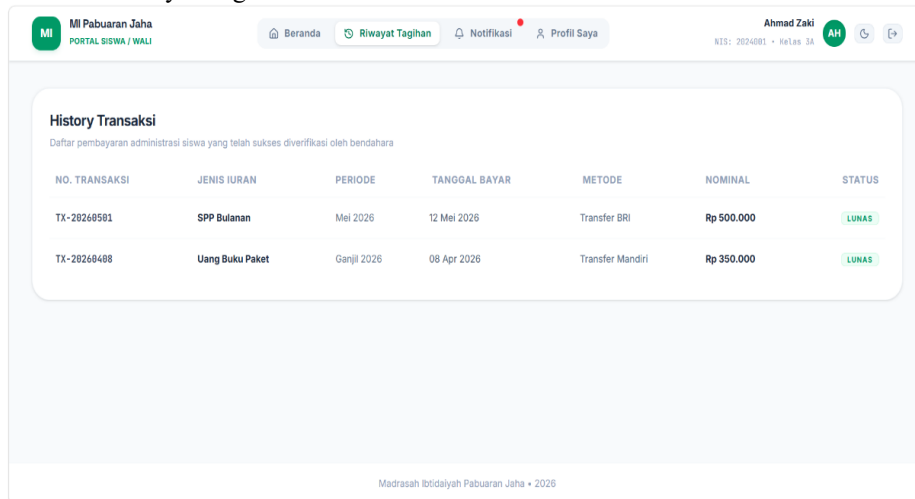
MI MI Pabuaran Jaha
PORTAL SISWA / WALI

Beranda   Riwayat Tagihan   Notifikasi   Profil Saya

Ahmad Zaki
NIS: 2024001 • Kelas 3A
AH

History Transaksi
Daftar pembayaran administrasi siswa yang telah sukses diverifikasi oleh bendahara

| NO. TRANSAKSI | JENIS IURAN | PERIODE | TANGGAL BAYAR | METODE | NOMINAL | STATUS |
|---|---|---|---|---|---|---|
| TX-20260501 | SPP Bulanan | Mei 2026 | 12 Mei 2026 | Transfer BRI | Rp 500.000 | LUNAS |
| TX-20260408 | Uang Buku Paket | Ganjil 2026 | 08 Apr 2026 | Transfer Mandiri | Rp 350.000 | LUNAS |

Madrasah Ibtidaiyah Pabuaran Jaha • 2026